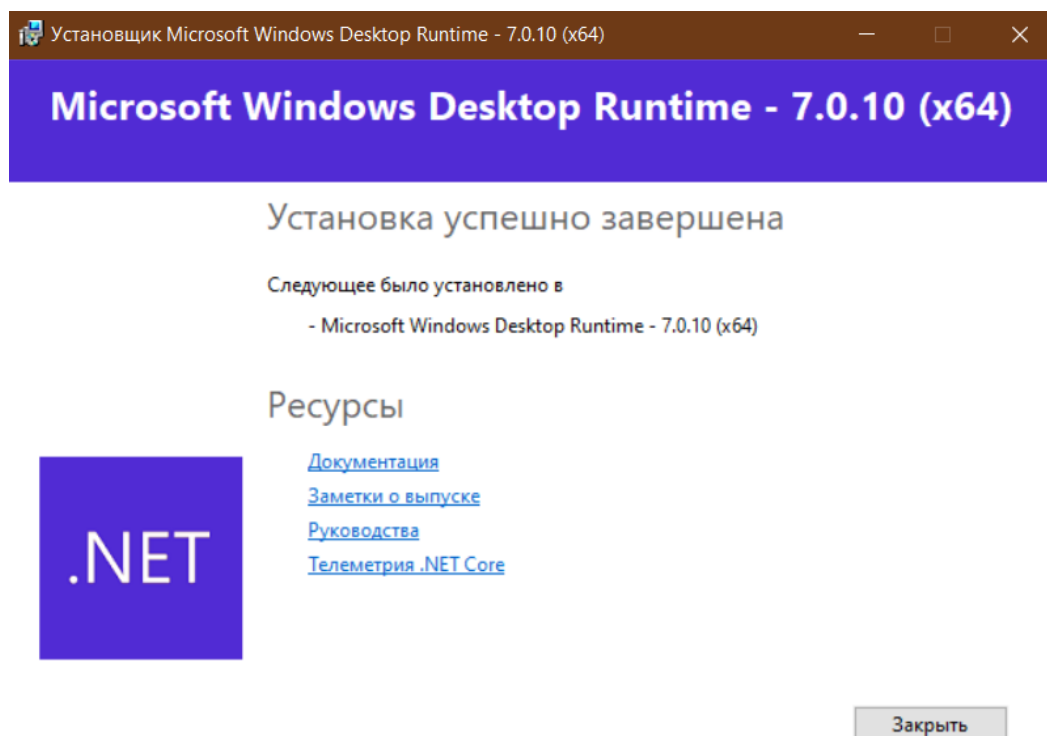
Установщик Microsoft Windows Desktop Runtime - 7.0.10 (x64)

Microsoft Windows Desktop Runtime - 7.0.10 (x64)

Установка успешно завершена

Следующее было установлено в

- Microsoft Windows Desktop Runtime - 7.0.10 (x64)

Ресурсы

Документация
Заметки о выпуске
Руководства
Телеметрия .NET Core

.NET

Закрыть